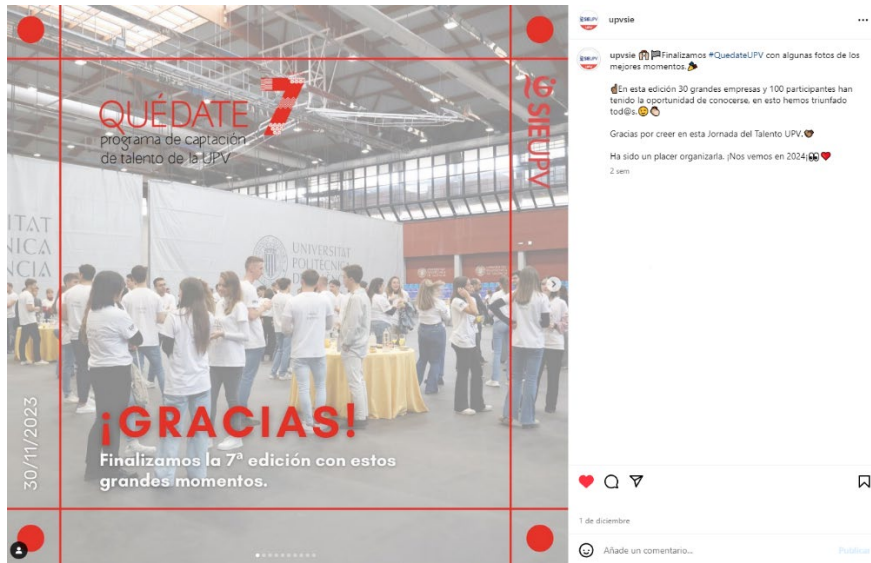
QUÉDATE 7
programa de captación de talento de la UPV

SIEUPV

UNIVERSITAT POLITÈCNICA DE VALÈNCIA

¡GRACIAS!
Finalizamos la 7ª edición con estos grandes momentos.

30/11/2023

upvsie

upvsie 🏫🏁Finalizamos #QuedateUPV con algunas fotos de los mejores momentos.🎉

👌En esta edición 30 grandes empresas y 100 participantes han tenido la oportunidad de conocerse, en esto hemos triunfado tod@s.😊👏

Gracias por creer en esta Jornada del Talento UPV.🧡

Ha sido un placer organizarla. ¡Nos vemos en 2024!👀❤️

2 sem

1 de diciembre

Añade un comentario...

Publicar